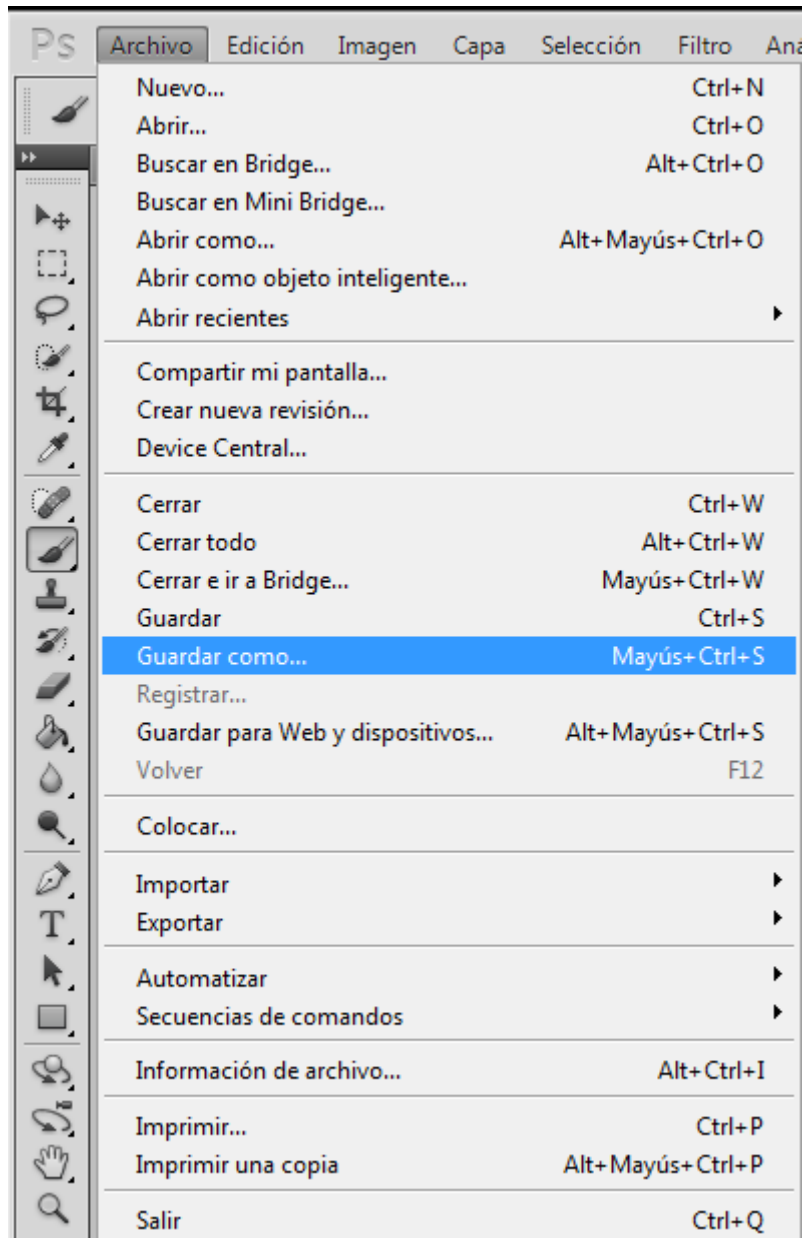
Ps Archivo Edición Imagen Capa Selección Filtro Ana

Nuevo... Ctrl+N
Abrir... Ctrl+O
Buscar en Bridge... Alt+Ctrl+O
Buscar en Mini Bridge...
Abrir como... Alt+Mayús+Ctrl+O
Abrir como objeto inteligente...
Abrir recientes

Compartir mi pantalla...
Crear nueva revisión...
Device Central...

Cerrar Ctrl+W
Cerrar todo Alt+Ctrl+W
Cerrar e ir a Bridge... Mayús+Ctrl+W
Guardar Ctrl+S
Guardar como... Mayús+Ctrl+S
Registrar...
Guardar para Web y dispositivos... Alt+Mayús+Ctrl+S
Volver F12

Colocar...

Importar
Exportar

Automatizar
Secuencias de comandos

Información de archivo... Alt+Ctrl+I

Imprimir... Ctrl+P
Imprimir una copia Alt+Mayús+Ctrl+P

Salir Ctrl+Q